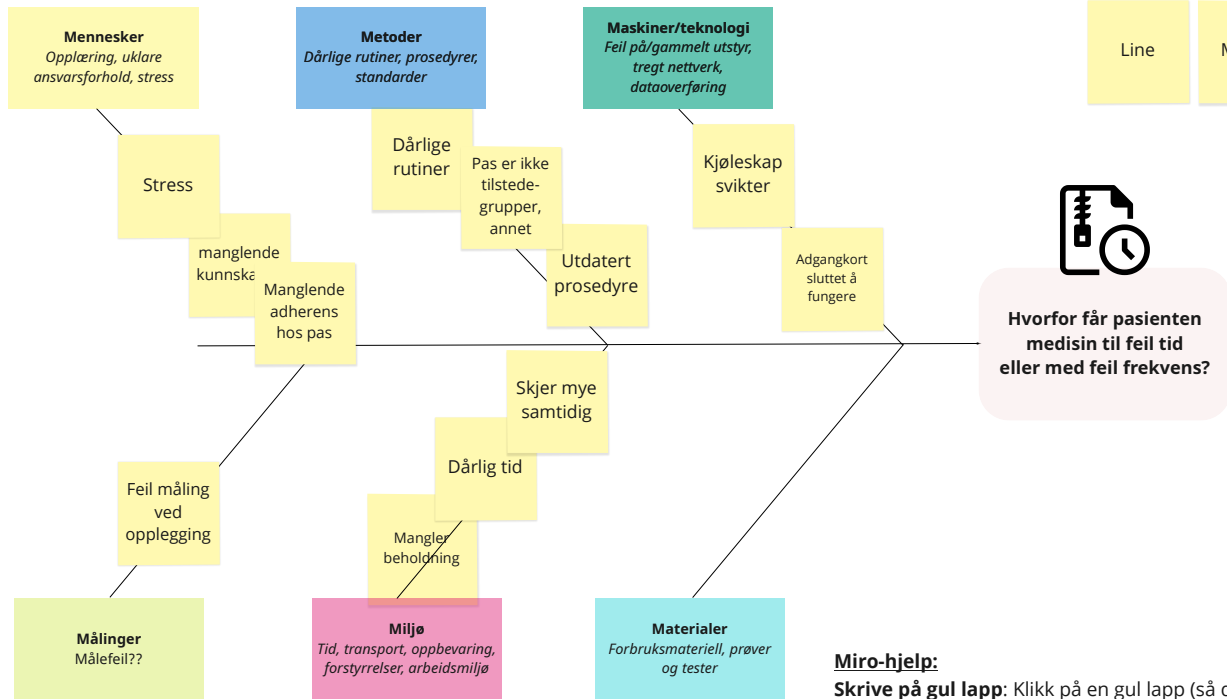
**Mennesker**
*Opplæring, uklare ansvarsforhold, stress*

**Metoder**
*Dårlige rutiner, prosedyrer, standarder*

**Maskiner/teknologi**
*Feil på/gammelt utstyr, tregt nettverk, dataoverføring*

Line

M

Stress

Dårlige rutiner

Pas er ikke tilstede-grupper, annet

Kjøleskap svikter

manglende kunnska

Manglende adherens hos pas

Utdatert prosedyre

Adgangkort sluttet å fungere

**Hvorfor får pasienten medisin til feil tid eller med feil frekvens?**

Skjer mye samtidig

Dårlig tid

Feil måling ved opplegging

Mangler beholdning

**Målinger**
Målefeil??

**Miljø**
*Tid, transport, oppbevaring, forstyrrelser, arbeidsmiljø*

**Materialer**
*Forbruksmateriell, prøver og tester*

**Miro-hjelp:**
**Skrive på gul lapp**: Klikk på en gul lapp (så d